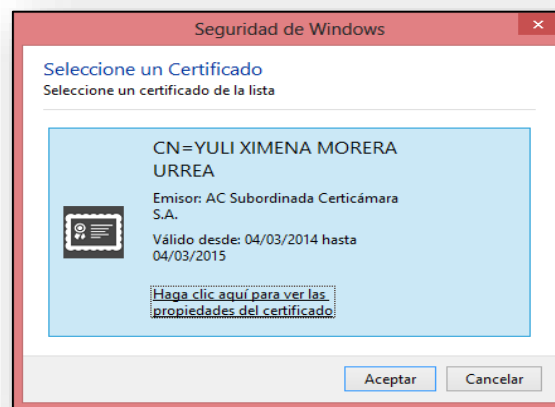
Seguridad de Windows

Seleccione un Certificado
Seleccione un certificado de la lista

CN=YULI XIMENA MORERA URREA

Emisor: AC Subordinada Certicámara S.A.

Válido desde: 04/03/2014 hasta 04/03/2015

Haga clic aquí para ver las propiedades del certificado

Aceptar
Cancelar